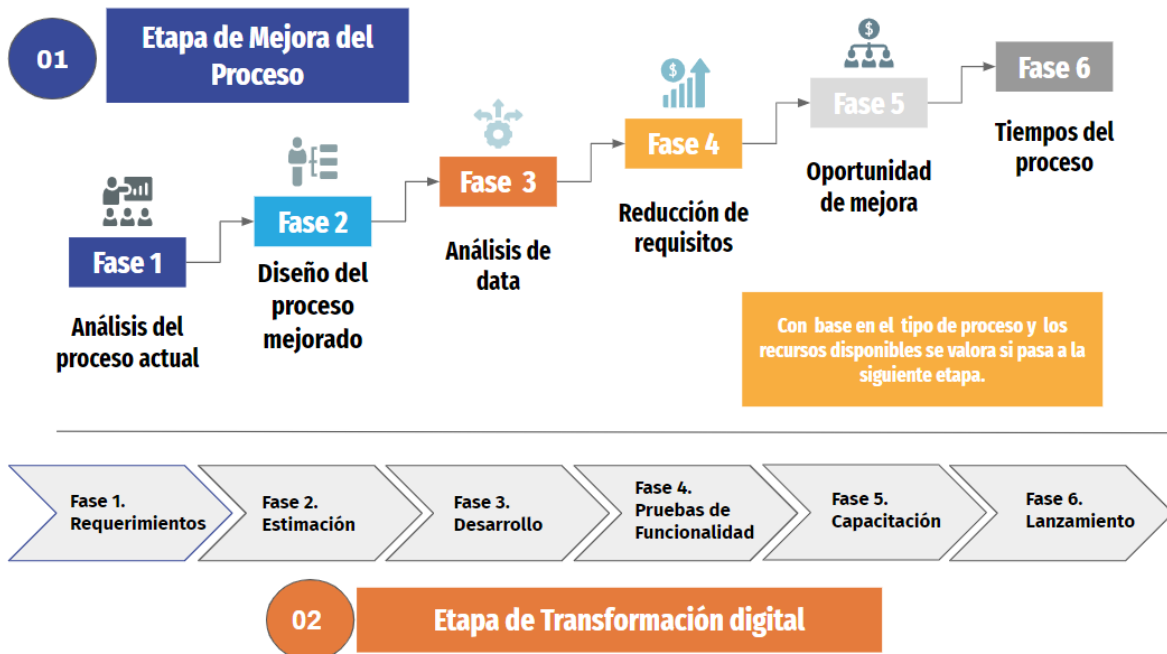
01

Etapa de Mejora del Proceso

Fase 1

Análisis del proceso actual

Fase 2

Diseño del proceso mejorado

Fase 3

Análisis de data

Fase 4

Reducción de requisitos

Fase 5

Oportunidad de mejora

Fase 6

Tiempos del proceso

Con base en el tipo de proceso y los recursos disponibles se valora si pasa a la siguiente etapa.

Fase 1. Requerimientos

Fase 2. Estimación

Fase 3. Desarrollo

Fase 4. Pruebas de Funcionalidad

Fase 5. Capacitación

Fase 6. Lanzamiento

02

Etapa de Transformación digital